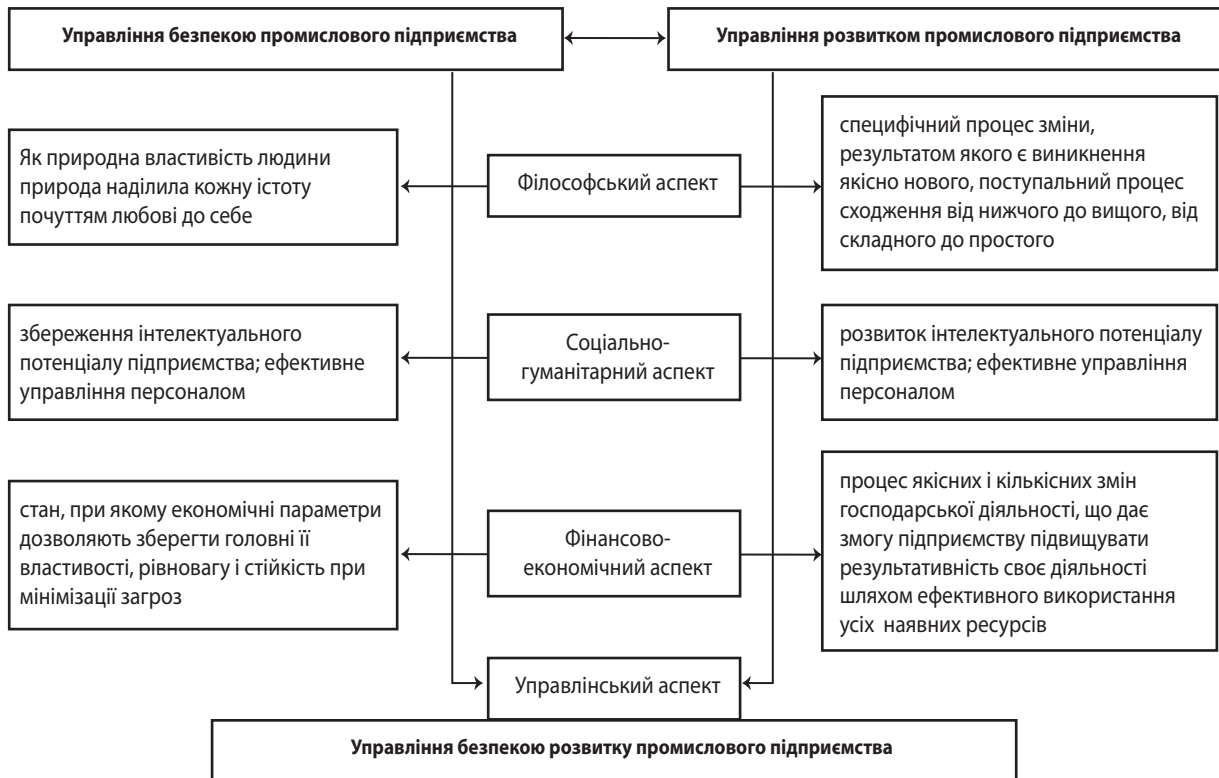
Управління безпекою промислового підприємства

Управління розвитком промислового підприємства

Як природна властивість людини природа наділила кожну істоту почуттям любові до себе

Філософський аспект

специфічний процес зміни, результатом якого є виникнення якісно нового, поступальний процес сходження від нижчого до вищого, від складного до простого

збереження інтелектуального потенціалу підприємства; ефективне управління персоналом

Соціально-гуманітарний аспект

розвиток інтелектуального потенціалу підприємства; ефективне управління персоналом

стан, при якому економічні параметри дозволяють зберегти головні її властивості, рівновагу і стійкість при мінімізації загроз

Фінансово-економічний аспект

процес якісних і кількісних змін господарської діяльності, що дає змогу підприємству підвищувати результативність своє діяльності шляхом ефективного використання усіх наявних ресурсів

Управлінський аспект

Управління безпекою розвитку промислового підприємства